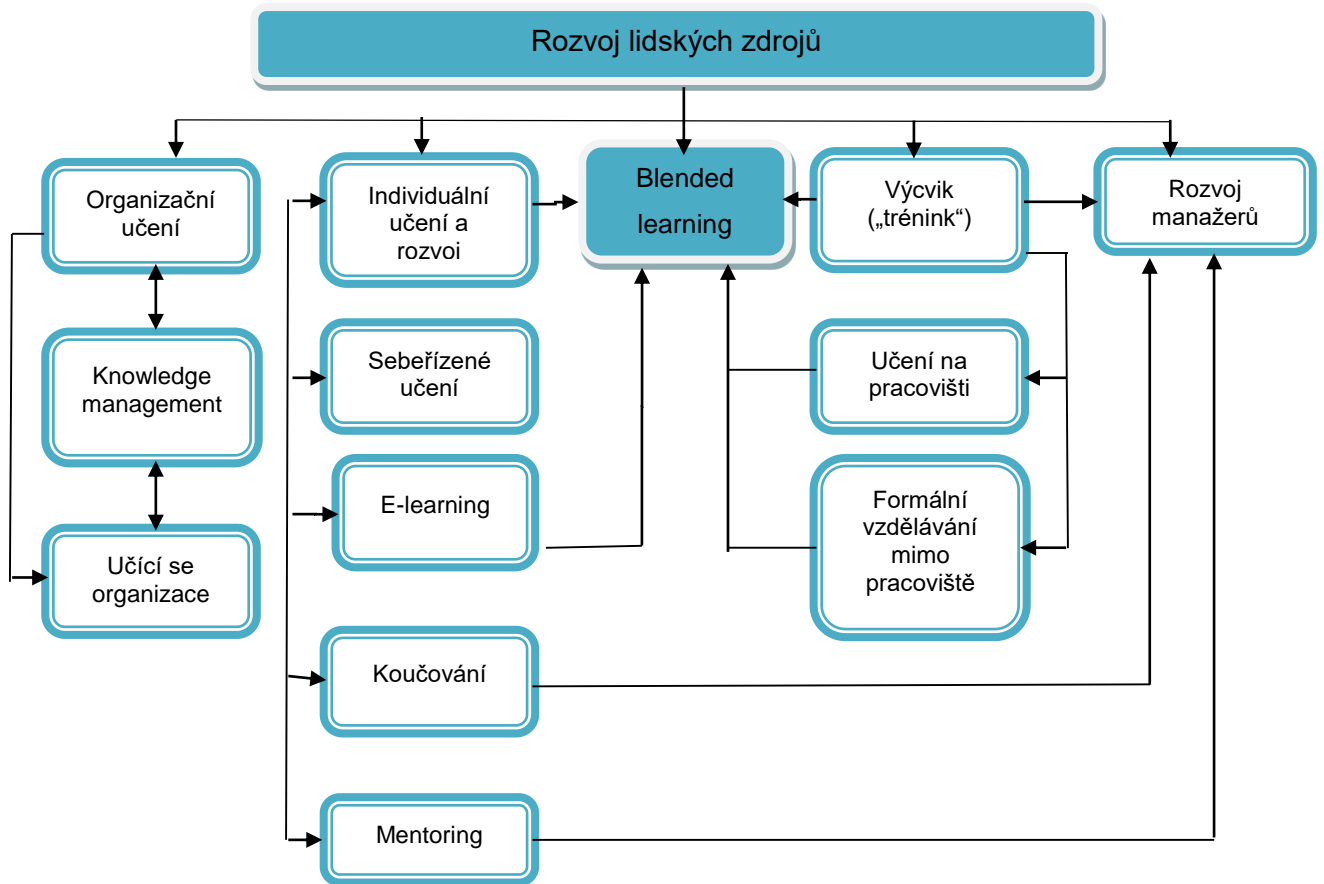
Rozvoj lidských zdrojů

Organizační učení

Individuální učení a rozvoi

Blended learning

Výcvik („trénink“)

Rozvoj manažerů

Knowledge management

Sebeřízené učení

Učení na pracovišti

E-learning

Formální vzdělávání mimo pracoviště

Učící se organizace

Koučování

Mentoring